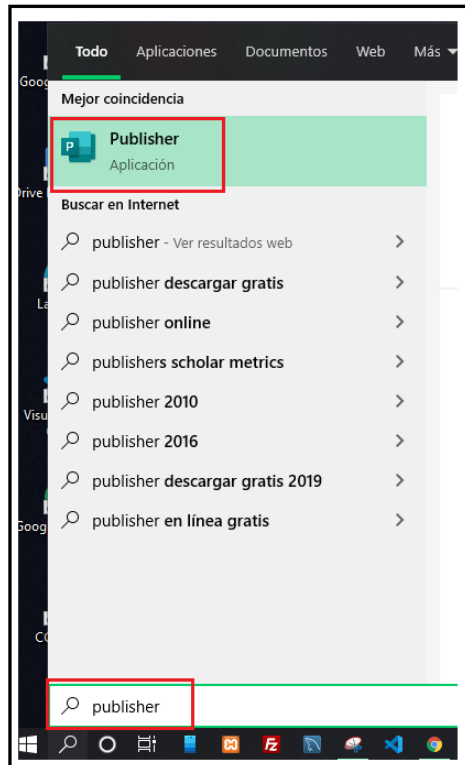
Todo Aplicaciones Documentos Web Más

Goog

Drive

La

Visu

Goog

CC

Mejor coincidencia

P Publisher
Aplicación

Buscar en Internet

publisher - Ver resultados web

publisher descargar gratis

publisher online

publishers scholar metrics

publisher 2010

publisher 2016

publisher descargar gratis 2019

publisher en línea gratis

publisher